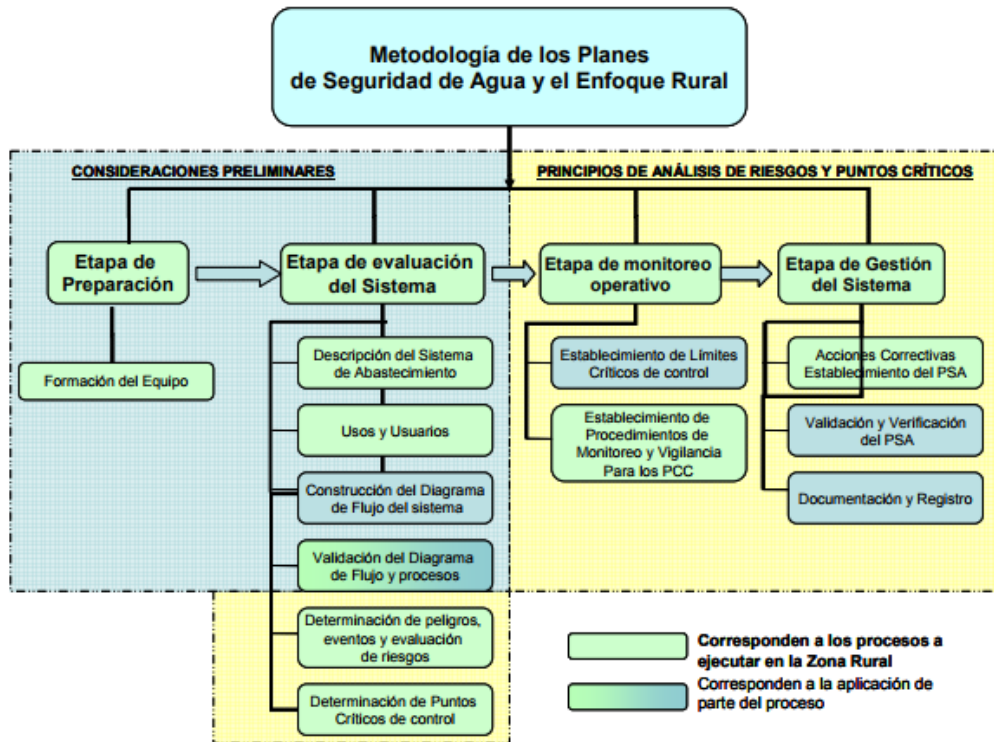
Metodología de los Planes de Seguridad de Agua y el Enfoque Rural

CONSIDERACIONES PRELIMINARES

PRINCIPIOS DE ANÁLISIS DE RIESGOS Y PUNTOS CRÍTICOS

Etapa de Preparación

Formación del Equipo

Etapa de evaluación del Sistema

Descripción del Sistema de Abastecimiento

Usos y Usuarios

Construcción del Diagrama de Flujo del sistema

Validación del Diagrama de Flujo y procesos

Determinación de peligros, eventos y evaluación de riesgos

Determinación de Puntos Críticos de control

Etapa de monitoreo operativo

Establecimiento de Límites Críticos de control

Establecimiento de Procedimientos de Monitoreo y Vigilancia Para los PCC

Etapa de Gestión del Sistema

Acciones Correctivas Establecimiento del PSA

Validación y Verificación del PSA

Documentación y Registro

Corresponden a los procesos a ejecutar en la Zona Rural

Corresponden a la aplicación de parte del proceso